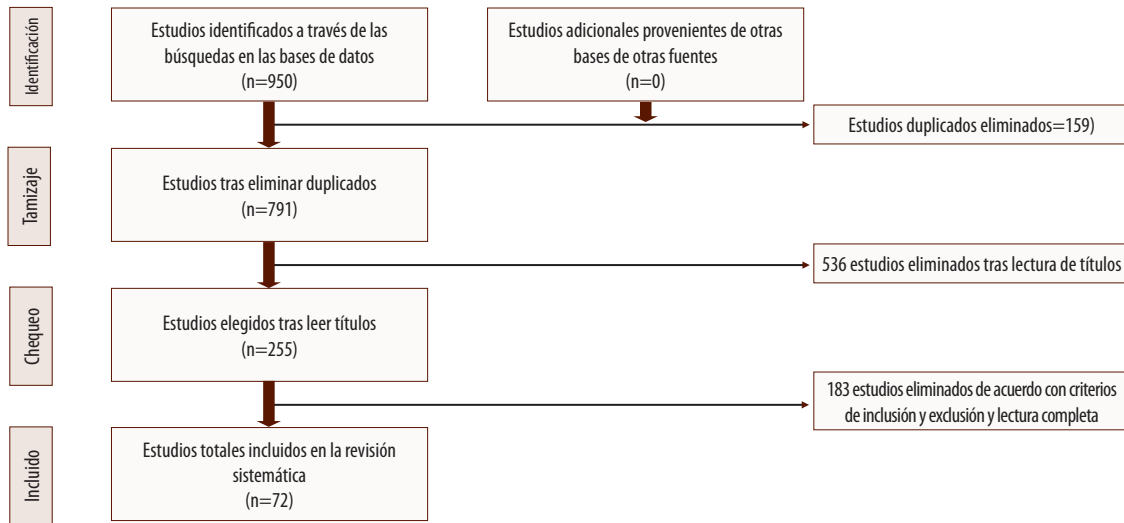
Identificación

Estudios identificados a través de las búsquedas en las bases de datos
(n=950)

Estudios adicionales provenientes de otras bases de otras fuentes
(n=0)

Estudios duplicados eliminados=159)

Tamizaje

Estudios tras eliminar duplicados
(n=791)

536 estudios eliminados tras lectura de títulos

Chequeo

Estudios elegidos tras leer títulos
(n=255)

183 estudios eliminados de acuerdo con criterios de inclusión y exclusión y lectura completa

Incluido

Estudios totales incluidos en la revisión sistemática
(n=72)